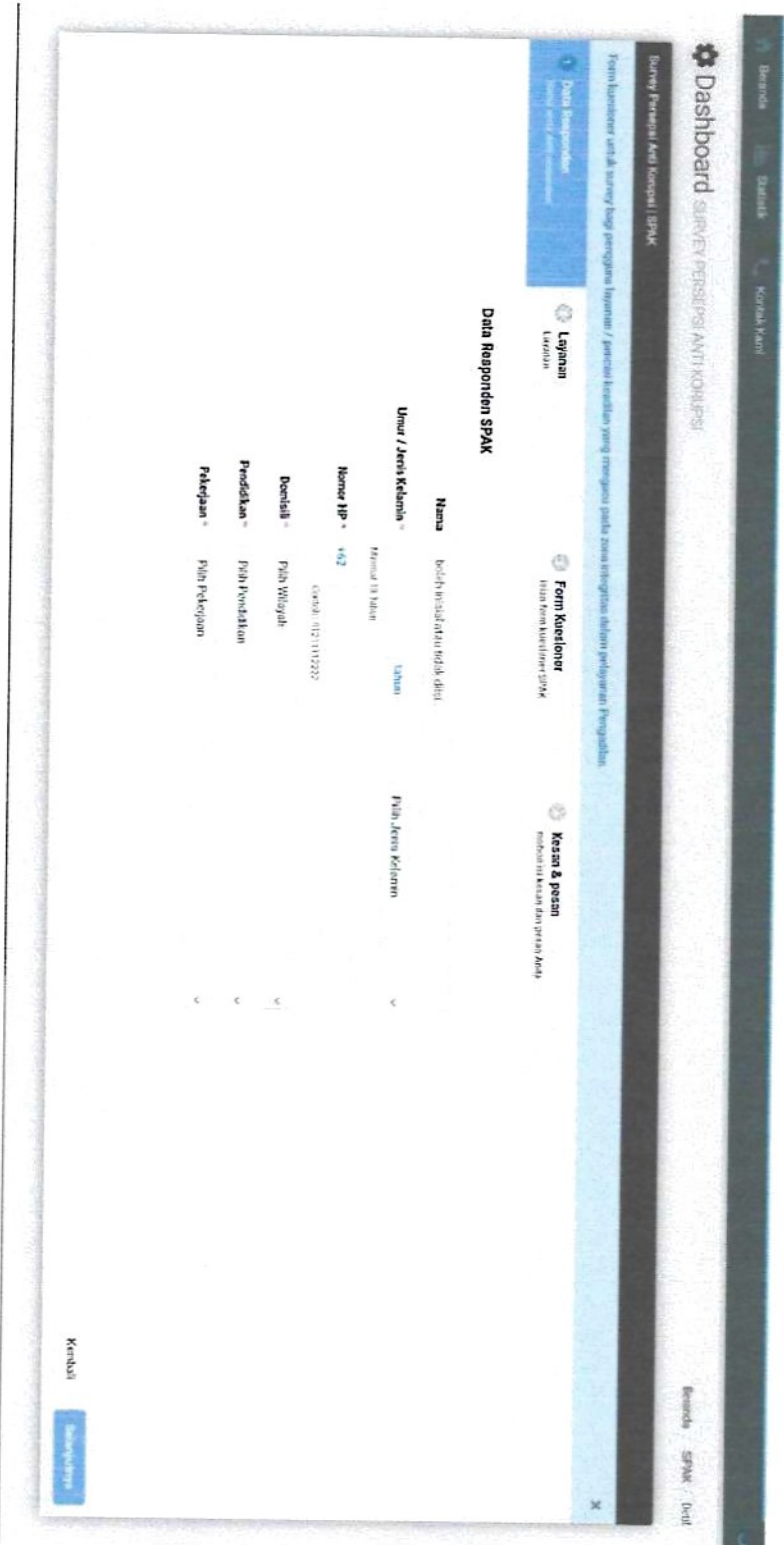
Beranda Statistik Kontak Kami

Dashboard SURVEY PERSEPSI ANTI KORUPSI

Beranda SPAK Detil

Survey Persepsi Anti Korupsi | SPAK

Form kuesioner untuk survey bagi pengguna layanan / pencari keadilan yang mengenai pada zona integritas dalam pelayanan Pengadilan.

Data Responden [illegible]

Layanan Layanan

Form Kuesioner Isian form kuesioner SPAK

Kesan & pesan mohon isi kesan dan pesan Anda

Data Responden SPAK

Nama boleh inisial atau tidak diisi

Umur / Jenis Kelamin * Minimal 18 tahun Tahun Pilih Jenis Kelamin

Nomor HP * +62 contoh: 8121112222

Domisili * Pilih Wilayah

Pendidikan * Pilih Pendidikan

Pekerjaan * Pilih Pekerjaan

Kembali Selanjutnya